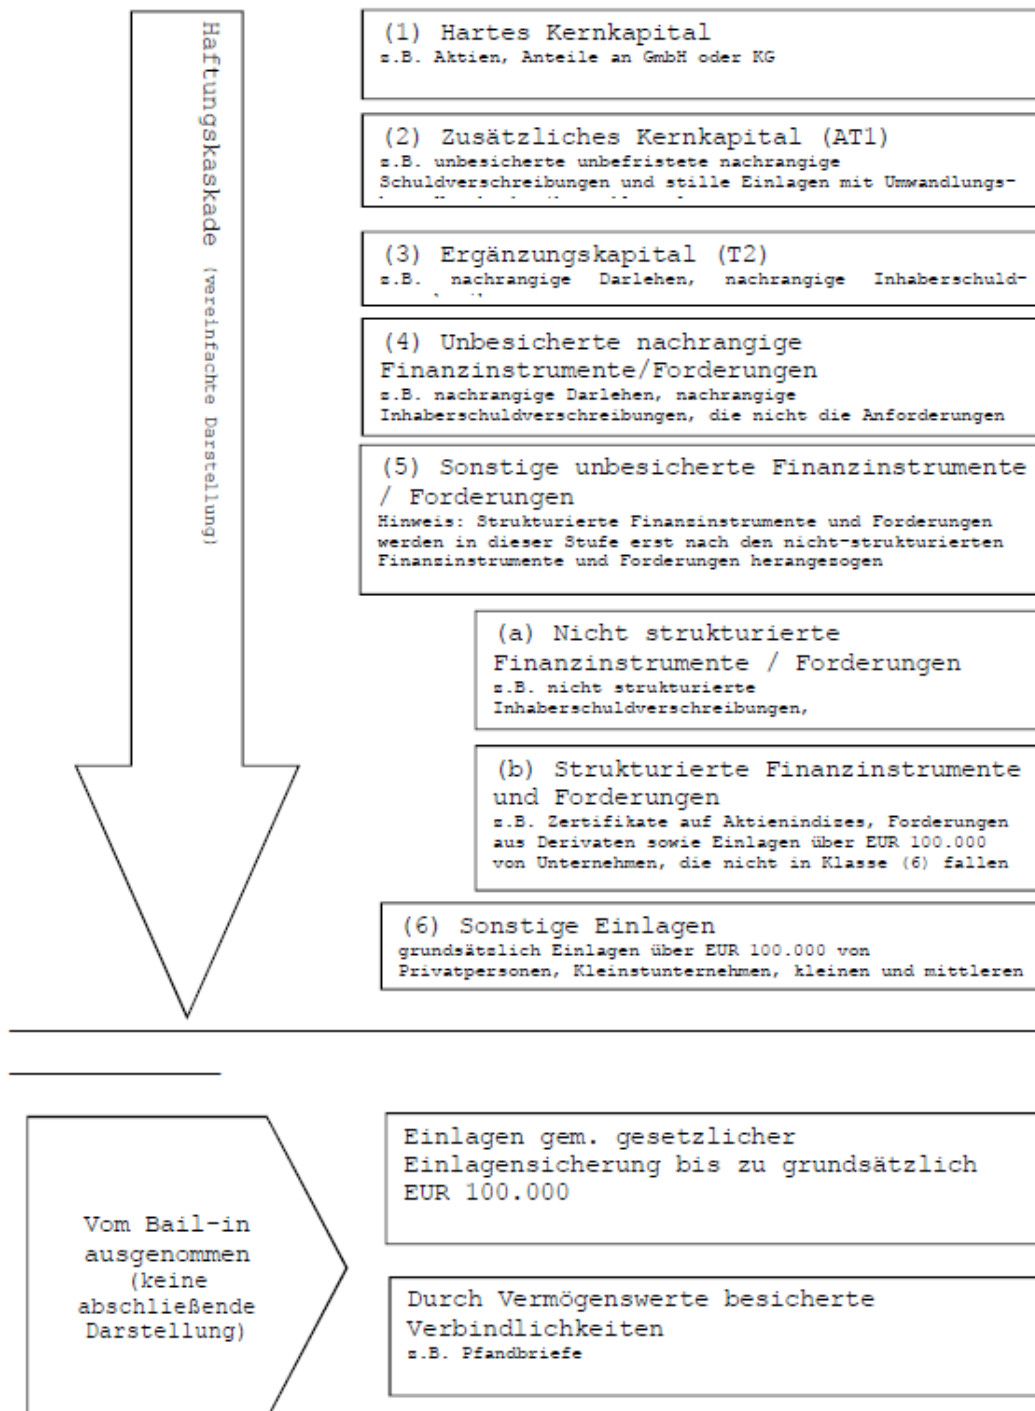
Haftungskaskade (vereinfachte Darstellung)

(1) Hartes Kernkapital
z.B. Aktien, Anteile an GmbH oder KG

(2) Zusätzliches Kernkapital (AT1)
z.B. unbesicherte unbefristete nachrangige Schuldverschreibungen und stille Einlagen mit Umwandlungs- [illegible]

(3) Ergänzungskapital (T2)
z.B. nachrangige Darlehen, nachrangige Inhaberschuld- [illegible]

(4) Unbesicherte nachrangige Finanzinstrumente/Forderungen
z.B. nachrangige Darlehen, nachrangige Inhaberschuldverschreibungen, die nicht die Anforderungen

(5) Sonstige unbesicherte Finanzinstrumente / Forderungen
Hinweis: Strukturierte Finanzinstrumente und Forderungen werden in dieser Stufe erst nach den nicht-strukturierten Finanzinstrumente und Forderungen herangezogen

(a) Nicht strukturierte Finanzinstrumente / Forderungen
z.B. nicht strukturierte Inhaberschuldverschreibungen,

(b) Strukturierte Finanzinstrumente und Forderungen
z.B. Zertifikate auf Aktienindizes, Forderungen aus Derivaten sowie Einlagen über EUR 100.000 von Unternehmen, die nicht in Klasse (6) fallen

(6) Sonstige Einlagen
grundsätzlich Einlagen über EUR 100.000 von Privatpersonen, Kleinstunternehmen, kleinen und mittleren

Vom Bail-in ausgenommen (keine abschließende Darstellung)

Einlagen gem. gesetzlicher Einlagensicherung bis zu grundsätzlich EUR 100.000

Durch Vermögenswerte besicherte Verbindlichkeiten
z.B. Pfandbriefe